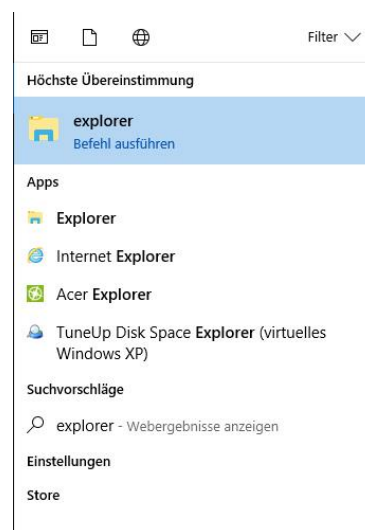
Filter

Höchste Übereinstimmung

explorer
Befehl ausführen

Apps

Explorer

Internet Explorer

Acer Explorer

TuneUp Disk Space Explorer (virtuelles Windows XP)

Suchvorschläge

explorer - Webergebnisse anzeigen

Einstellungen

Store